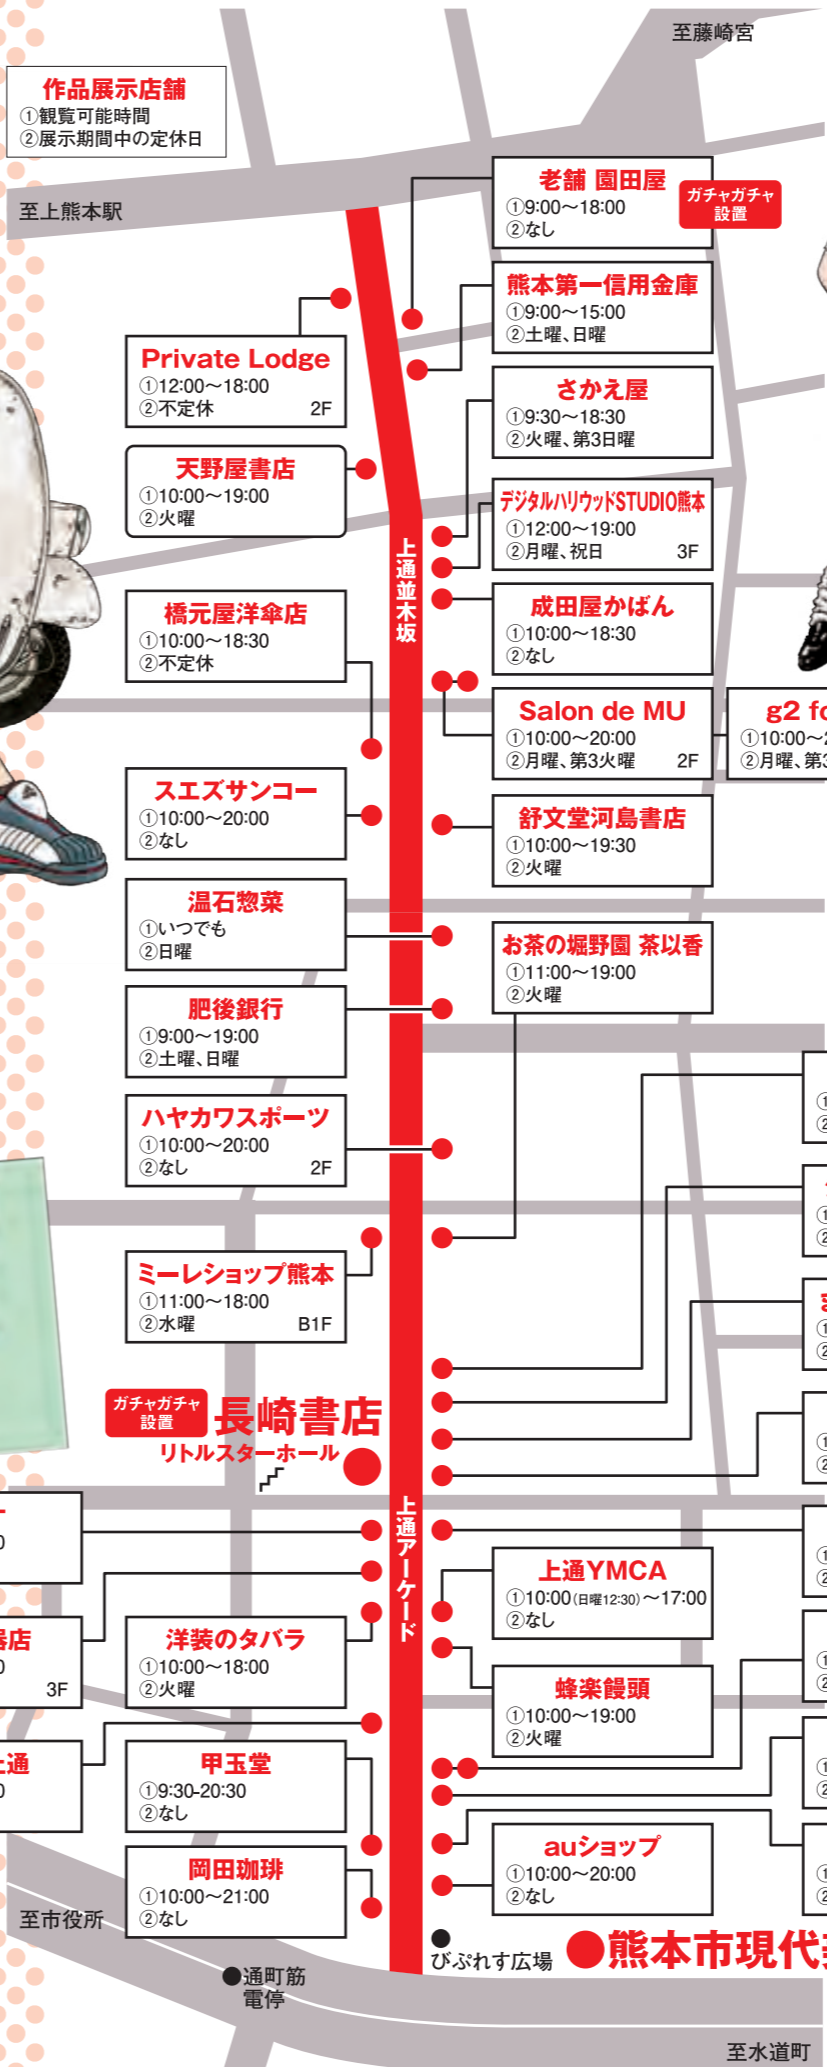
作品展示店舗
①観覧可能時間
②展示期間中の定休日

至藤崎宮

至上熊本駅

老舗 園田屋
①9:00〜18:00
②なし
ガチャガチャ設置

熊本第一信用金庫
①9:00〜15:00
②土曜、日曜

Private Lodge
①12:00〜18:00
②不定休 2F

さかえ屋
①9:30〜18:30
②火曜、第3日曜

天野屋書店
①10:00〜19:00
②火曜

デジタルハリウッドSTUDIO熊本
①12:00〜19:00
②月曜、祝日 3F

上通並木坂

橋元屋洋傘店
①10:00〜18:30
②不定休

成田屋かばん
①10:00〜18:30
②なし

Salon de MU
①10:00〜20:00
②月曜、第3火曜 2F

g2 fo
①10:00〜
②月曜、第3

スエズサンコー
①10:00〜20:00
②なし

舒文堂河島書店
①10:00〜19:30
②火曜

温石惣菜
①いつでも
②日曜

お茶の堀野園 茶以香
①11:00〜19:00
②火曜

肥後銀行
①9:00〜19:00
②土曜、日曜

ハヤカワスポーツ
①10:00〜20:00
②なし 2F

ミーレショップ熊本
①11:00〜18:00
②水曜 B1F

ガチャガチャ設置
長崎書店
リトルスターホール

上通アーケード

上通YMCA
①10:00(日曜12:30)〜17:00
②なし

洋装のタバラ
①10:00〜18:00
②火曜

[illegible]店
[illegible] 3F

蜂楽饅頭
①10:00〜19:00
②火曜

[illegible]通

甲玉堂
①9:30-20:30
②なし

auショップ
①10:00〜20:00
②なし

岡田珈琲
①10:00〜21:00
②なし

至市役所

びぷれす広場

熊本市現代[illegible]

通町筋電停

至水道町